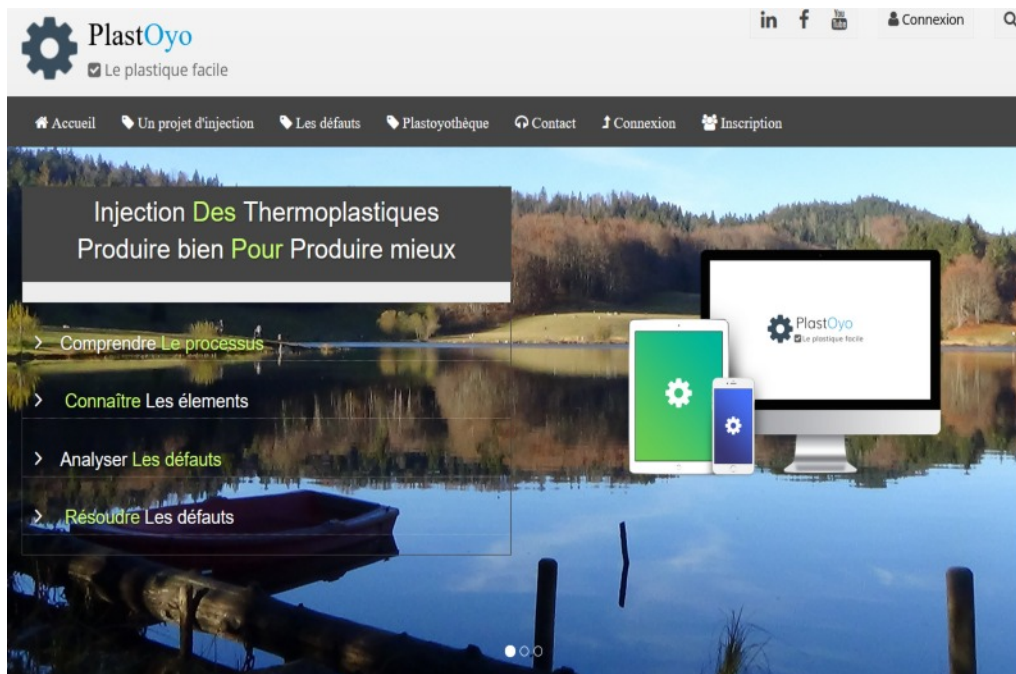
PlastOyo
Le plastique facile

in f You Tube Connexion

Accueil Un projet d'injection Les défauts Plastoyothèque Contact Connexion Inscription

Injection Des Thermoplastiques
Produire bien Pour Produire mieux

> Comprendre Le processus

> Connaître Les élements

> Analyser Les défauts

> Résoudre Les défauts

PlastOyo
Le plastique facile